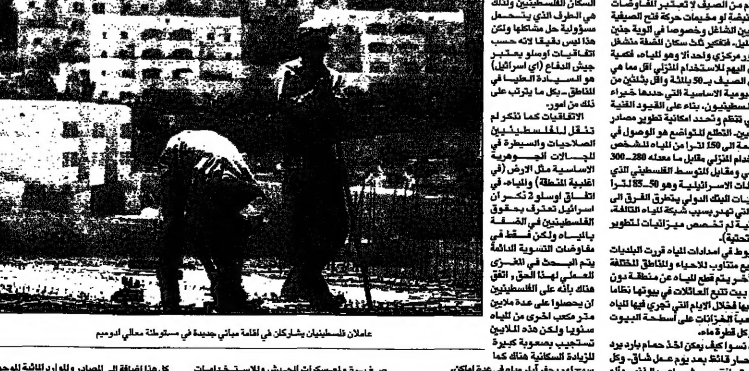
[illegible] السكان الفلسطينيين ولذلك هي الطرف الذي يتحمل مسؤولية حل مشاكلها ولكن هذا ليس دقيقا لأنه بسبب اتفاقات أوسلو يحتجز جيش الدفاع (أي اسرائيل) هو السيادة العليا في المناطق - بكل ما يترتب على ذلك من أمور.

الاتفاقيات كما تذكر لم تنقل للفلسطينيين الصلاحيات والسيطرة في المجالات الجوهرية الاساسية مثل الارض (في اغلبية المنطقة) والمياه. في اتفاق اوسلو تذكر ان اسرائيل تعترف بحقوق الفلسطينيين في الضفة بالمياه ولكن فقط في مفاوضات التسوية الدائمة يتم البحث في المغزى العملي لهذا الحق، اتفق هناك بأنه على الفلسطينيين ان يحصلوا على عدة ملايين متر مكعب اخرى من المياه سنويا ولكن هذه الملايين تستجيب بصعوبة كبيرة للزيادة السكانية هناك كما

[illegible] من الصيف لا تعتبر المفاوضات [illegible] وضة او مخيمات حركة فتح الصيفية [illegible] بين الشاغل وخصوصا في الوية جنين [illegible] يل. افتقر كل سكان القرية منشغل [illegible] ور مركزي واحد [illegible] وتيار المياه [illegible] اليهم للاستخدام المنزلي اقل مما هي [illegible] صيف بـ 50 ملليتر واقل بكثير من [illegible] يومية الاساسية التي حددها خبراء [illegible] سطينيون. بناء على القيود الفنية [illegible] ي تتمم وتحد امكانية تطوير مصادر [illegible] ين. التطلع للتواضع هو الوصول في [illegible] عة الى 150 لترا من المياه للشخص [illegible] خدام المنزلي مقابل ما معدله 280-300 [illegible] ي ومقابل المتوسط الفلسطيني الذي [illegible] ات الاسرائيلية وهو 50-85 لترا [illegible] يات البنك الدولي يتطرق الفرق الى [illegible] التي تهدر بسبب شبكة المياه التالفة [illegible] ية لم تخصص ميزانيات لتطوير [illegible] تحتية).

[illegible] وط في امدادات المياه قرويات البلديات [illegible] ع متناوب للاحياء والمناطق المختلفة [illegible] شهر يتم قطع المياه عن منطقة دون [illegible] بيت تتمتع العائلات في بيوتها تقاما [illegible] يها فخلال الايام التي تجري فيها المياه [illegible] ئية الخزانات على أسطحة البيوت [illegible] كل قطرة ماء.

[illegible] سوا كيف يمكن اخذ حمام بارد بعد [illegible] حار قائظ بعد يوم عمل شاق، وكل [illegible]

عاملان فلسطينيان يشاركان في اقامة مباني جديدة في مستوطنة معالي ادوميم

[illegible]